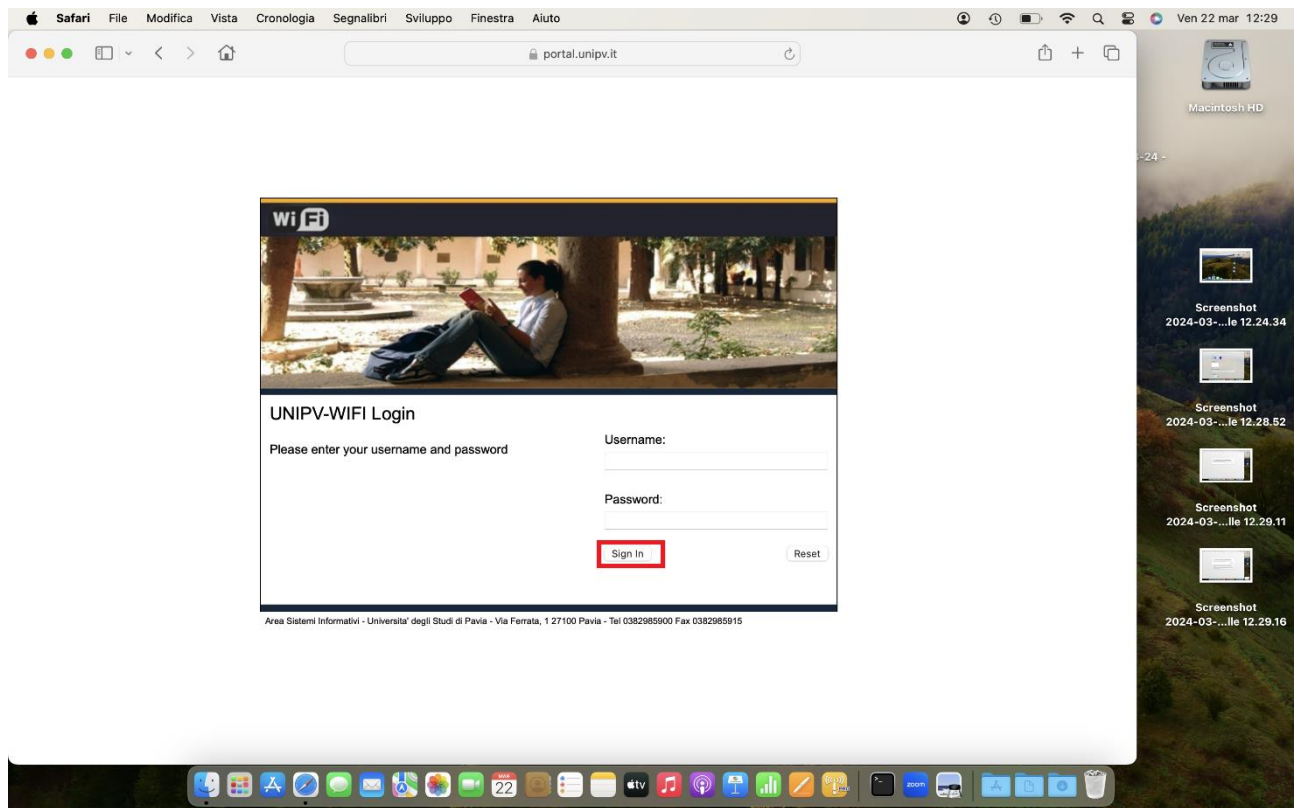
Safari File Modifica Vista Cronologia Segnalibri Sviluppo Finestra Aiuto

Ven 22 mar 12:29

portal.unipv.it

Macintosh HD

-24 -

Wi Fi

UNIPV-WIFI Login

Please enter your username and password

Username:

Password:

Sign In

Reset

Area Sistemi Informativi - Universita' degli Studi di Pavia - Via Ferrata, 1 27100 Pavia - Tel 0382985900 Fax 0382985915

Screenshot 2024-03-...le 12.24.34

Screenshot 2024-03-...le 12.28.52

Screenshot 2024-03-...lle 12.29.11

Screenshot 2024-03-...lle 12.29.16

MAR 22

tv

zoom